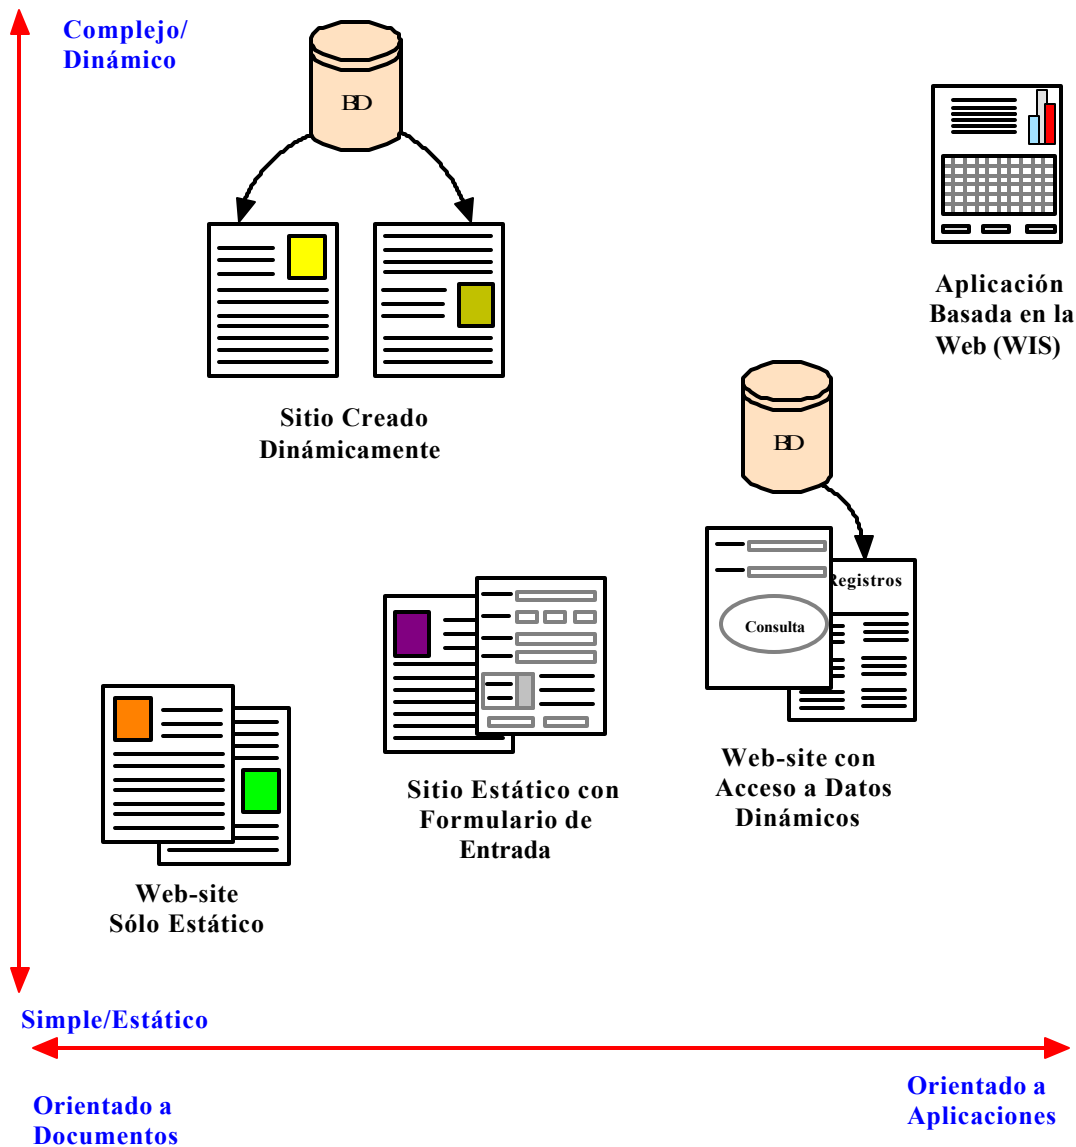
Complejo/
Dinámico

BD

Sitio Creado
Dinámicamente

Aplicación
Basada en la
Web (WIS)

BD

Registros

Consulta

Web-site con
Acceso a Datos
Dinámicos

Sitio Estático con
Formulario de
Entrada

Web-site
Sólo Estático

Simple/Estático

Orientado a
Documentos

Orientado a
Aplicaciones